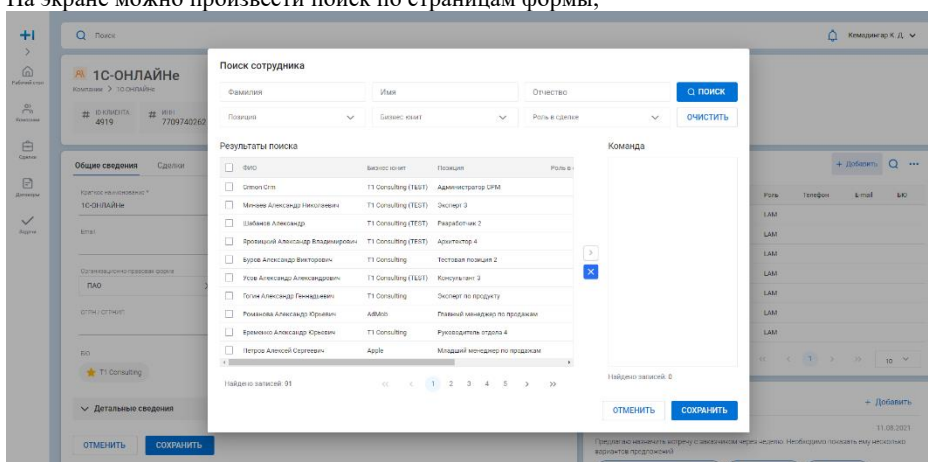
На экране можно произвести поиск по страницам формы,

Поиск

Кемаджигар К. Д.

Рабочий стол

Компании

Сделки

Договоры

Задачи

1С-ОНЛАЙНе

Компании > 1С-ОНЛАЙНе

# ID КЛИЕНТА 4919

# ИНН 7709740262

Общие сведения

Сделки

Краткое наименование *

1С-ОНЛАЙНе

Email

Организационно-правовая форма

ПАО

ОГРН / ОГРНИП

БЮ

T1 Consulting

Детальные сведения

ОТМЕНИТЬ

СОХРАНИТЬ

Поиск сотрудника

Фамилия

Имя

Отчество

ПОИСК

Позиция

Бизнес юнит

Роль в сделке

ОЧИСТИТЬ

Результаты поиска

| | ФИО | Бизнес юнит | Позиция | Роль в |
|---|---|---|---|---|
| | Omon Cmn | T1 Consulting (TEST) | Администратор CPM | |
| | Минаев Александр Николаевич | T1 Consulting (TEST) | Эксперт 3 | |
| | Шабанов Александр | T1 Consulting (TEST) | Разработчик 2 | |
| | Бровицкий Александр Владимирович | T1 Consulting (TEST) | Архитектор 4 | |
| | Бурое Александр Викторович | T1 Consulting | Тестовая позиция 2 | |
| | Усов Александр Александрович | T1 Consulting (TEST) | Консультант 3 | |
| | Тогин Александр Геннадьевич | T1 Consulting | Эксперт по продукту | |
| | Романова Александр Юрьевич | AdMon | Главный менеджер по продажам | |
| | Еременко Александр Юрьевич | T1 Consulting | Руководитель отдела 4 | |
| | Петров Алексей Сергеевич | Apple | Младший менеджер по продажам | |

Найдено записей: 91

1 2 3 4 5

Команда

Найдено записей: 0

ОТМЕНИТЬ

СОХРАНИТЬ

+ Добавить

| Роль | Телефон | E-mail | БЮ |
|---|---|---|---|
| LAM | | | |
| LAM | | | |
| LAM | | | |
| LAM | | | |
| LAM | | | |
| LAM | | | |
| LAM | | | |

1

10

+ Добавить

11.08.2021

Предлагаю назначить встречу с заказчиком через неделю. Необходимо показать ему несколько вариантов предложений